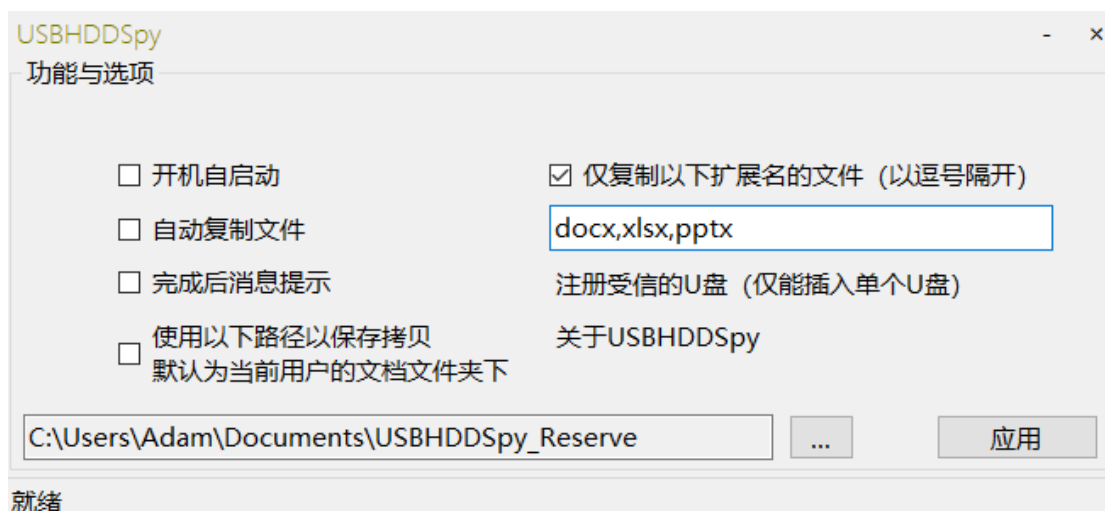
USBHDDSpy
- ×
功能与选项

☐ 开机自启动
☐ 自动复制文件
☐ 完成后消息提示
☐ 使用以下路径以保存拷贝
默认为当前用户的文档文件夹下

☑ 仅复制以下扩展名的文件（以逗号隔开）
docx,xlsx,pptx
注册受信的U盘（仅能插入单个U盘）
关于USBHDDSpy

C:\Users\Adam\Documents\USBHDDSpy_Reserve
...
应用

就绪